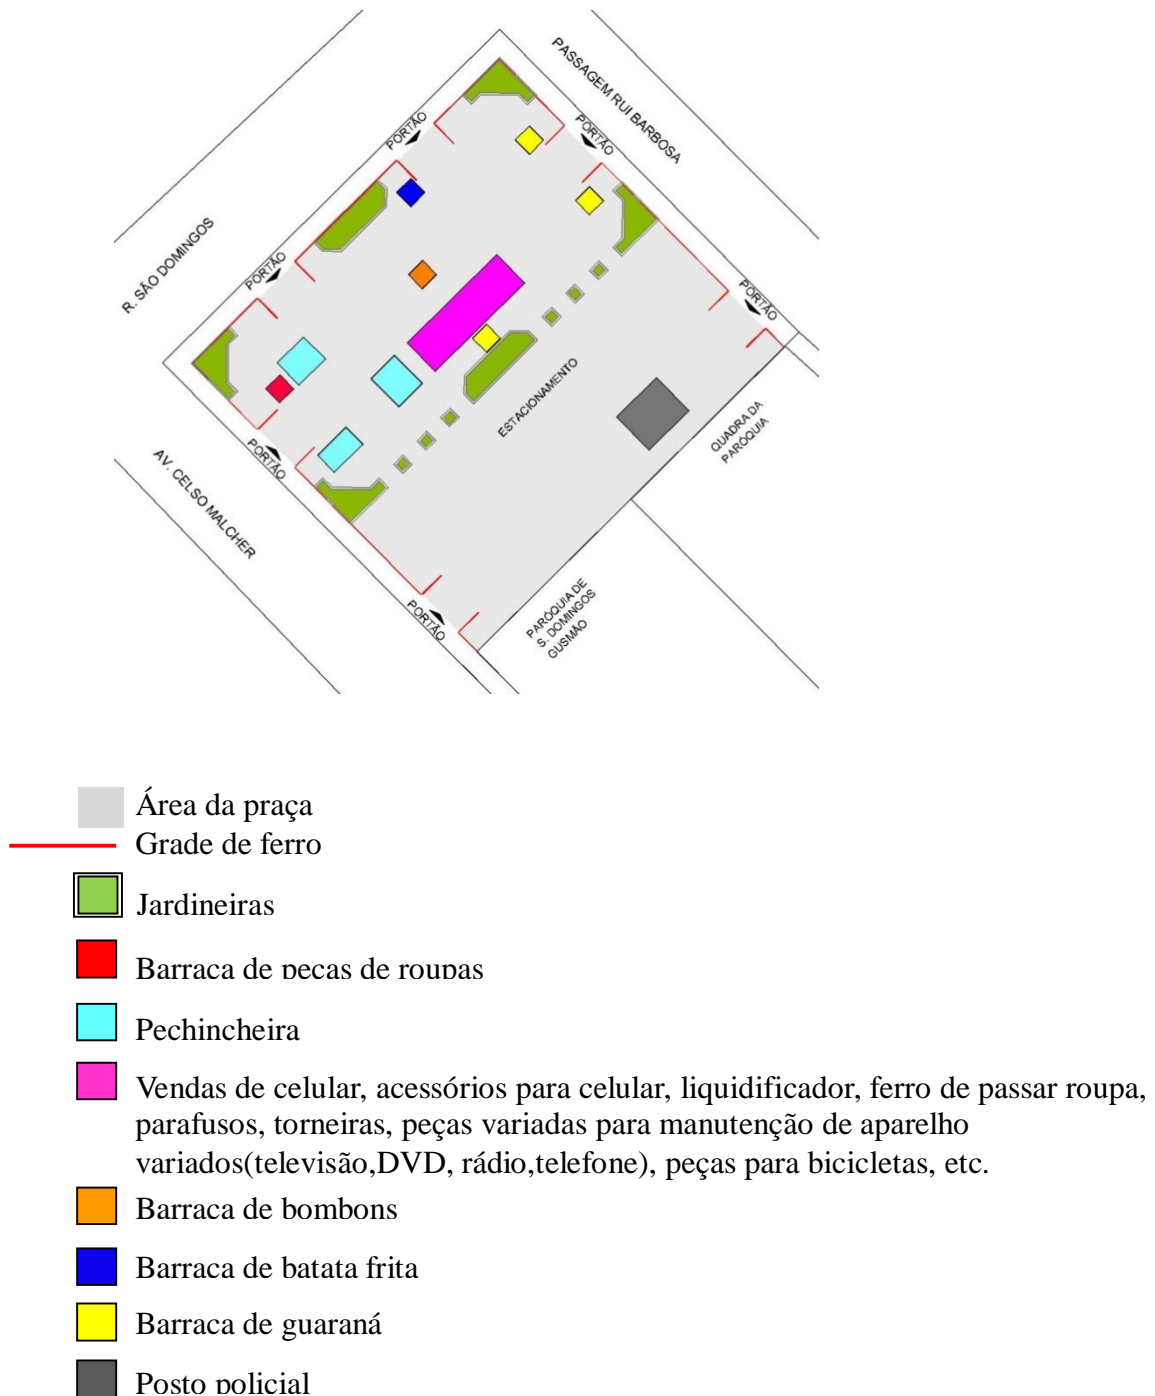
PASSAGEM RUI BARBOSA

PORTÃO

PORTÃO

R. SÃO DOMINGOS

PORTÃO

PORTÃO

ESTACIONAMENTO

PORTÃO

QUADRA DA PARÓQUIA

AV. CELSO MALCHER

PORTÃO

PARÓQUIA DE S. DOMINGOS GUSMÃO

Área da praça

Grade de ferro

Jardineiras

Barraca de peças de roupas

Pechincheira

Vendas de celular, acessórios para celular, liquidificador, ferro de passar roupa, parafusos, torneiras, peças variadas para manutenção de aparelho variados(televisão,DVD, rádio,telefone), peças para bicicletas, etc.

Barraca de bombons

Barraca de batata frita

Barraca de guaraná

Posto policial